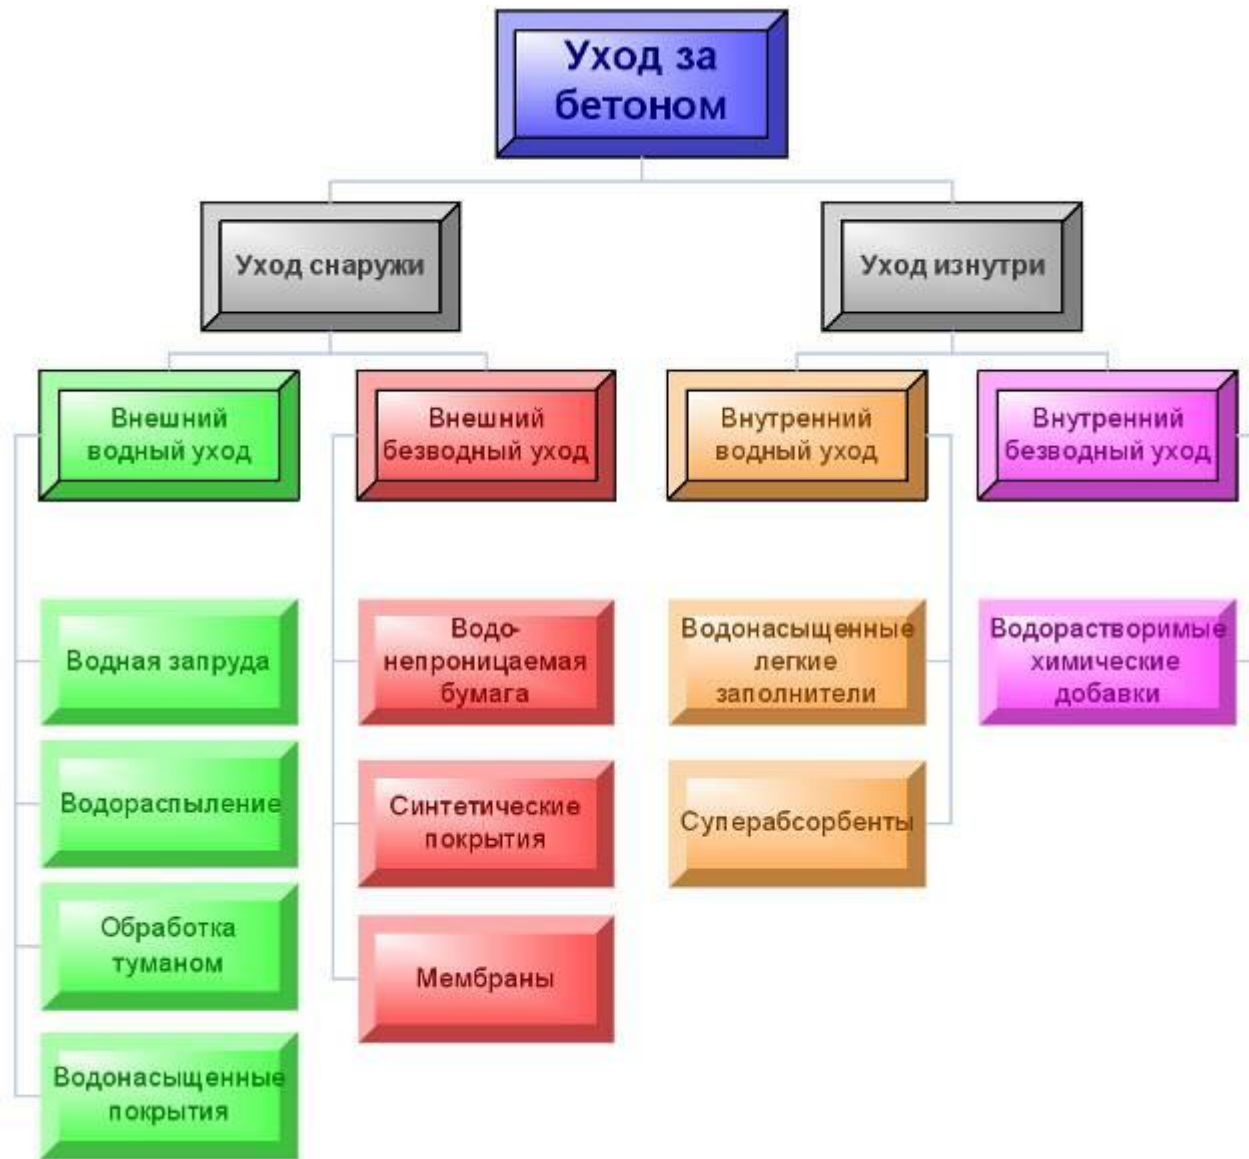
Уход за бетоном

Уход снаружи

Уход изнутри

Внешний водный уход

Внешний безводный уход

Внутренний водный уход

Внутренний безводный уход

Водная запруда

Водораспыление

Обработка туманом

Водонасыщенные покрытия

Водо-непроницаемая бумага

Синтетические покрытия

Мембраны

Водонасыщенные легкие заполнители

Суперабсорбенты

Водорастворимые химические добавки